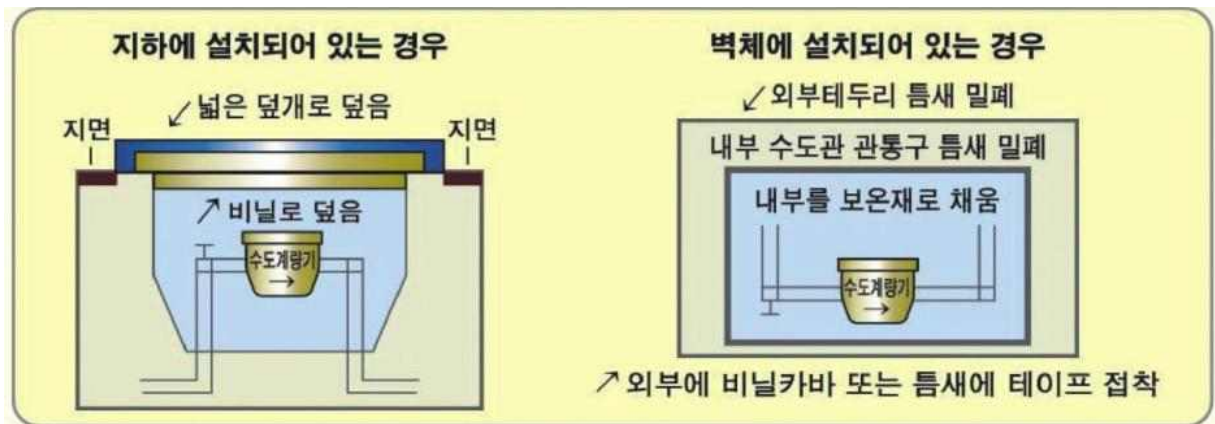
지하에 설치되어 있는 경우

↙넓은 덮개로 덮음

지면

지면

↗비닐로 덮음

수도계량기
→

벽체에 설치되어 있는 경우

↙외부테두리 틈새 밀폐

내부 수도관 관통구 틈새 밀폐

내부를 보온재로 채움

수도계량기
→

↗외부에 비닐카바 또는 틈새에 테이프 접착